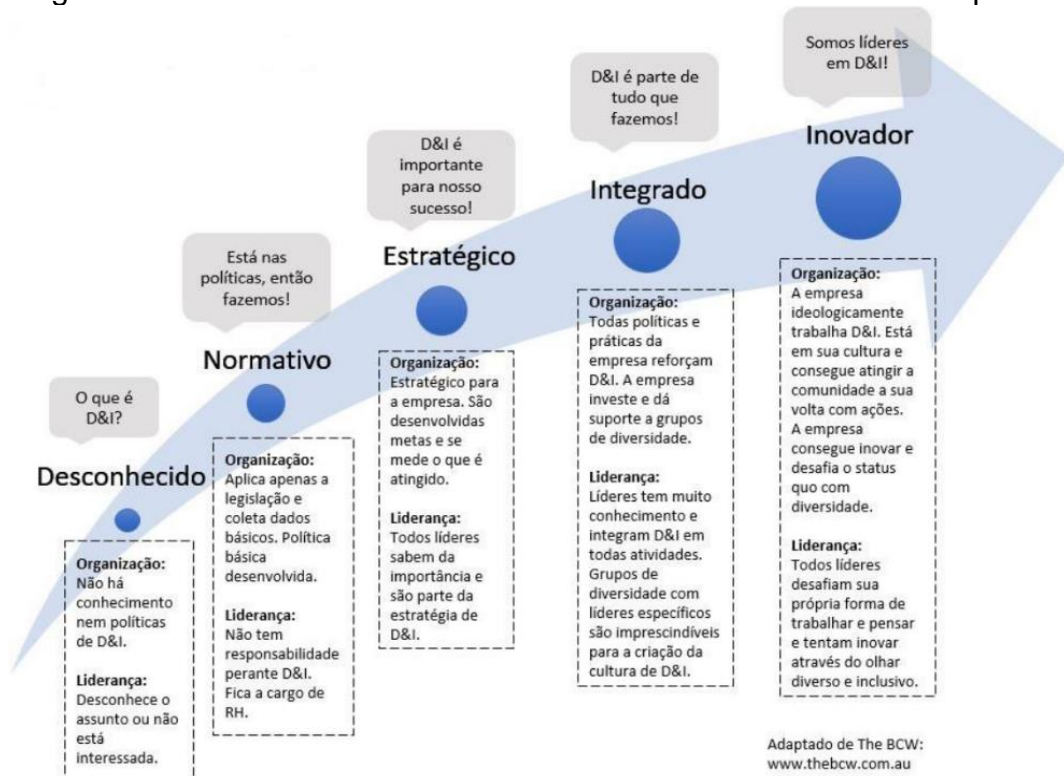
O que é D&I?

Desconhecido

Organização:
Não há conhecimento nem políticas de D&I.

Liderança:
Desconhece o assunto ou não está interessada.

Está nas políticas, então fazemos!

Normativo

Organização:
Aplica apenas a legislação e coleta dados básicos. Política básica desenvolvida.

Liderança:
Não tem responsabilidade perante D&I. Fica a cargo de RH.

D&I é importante para nosso sucesso!

Estratégico

Organização:
Estratégico para a empresa. São desenvolvidas metas e se mede o que é atingido.

Liderança:
Todos líderes sabem da importância e são parte da estratégia de D&I.

D&I é parte de tudo que fazemos!

Integrado

Organização:
Todas políticas e práticas da empresa reforçam D&I. A empresa investe e dá suporte a grupos de diversidade.

Liderança:
Líderes tem muito conhecimento e integram D&I em todas atividades. Grupos de diversidade com líderes específicos são imprescindíveis para a criação da cultura de D&I.

Somos líderes em D&I!

Inovador

Organização:
A empresa ideologicamente trabalha D&I. Está em sua cultura e consegue atingir a comunidade a sua volta com ações. A empresa consegue inovar e desafia o status quo com diversidade.

Liderança:
Todos líderes desafiam sua própria forma de trabalhar e pensar e tentam inovar através do olhar diverso e inclusivo.

Adaptado de The BCW: www.thebcw.com.au